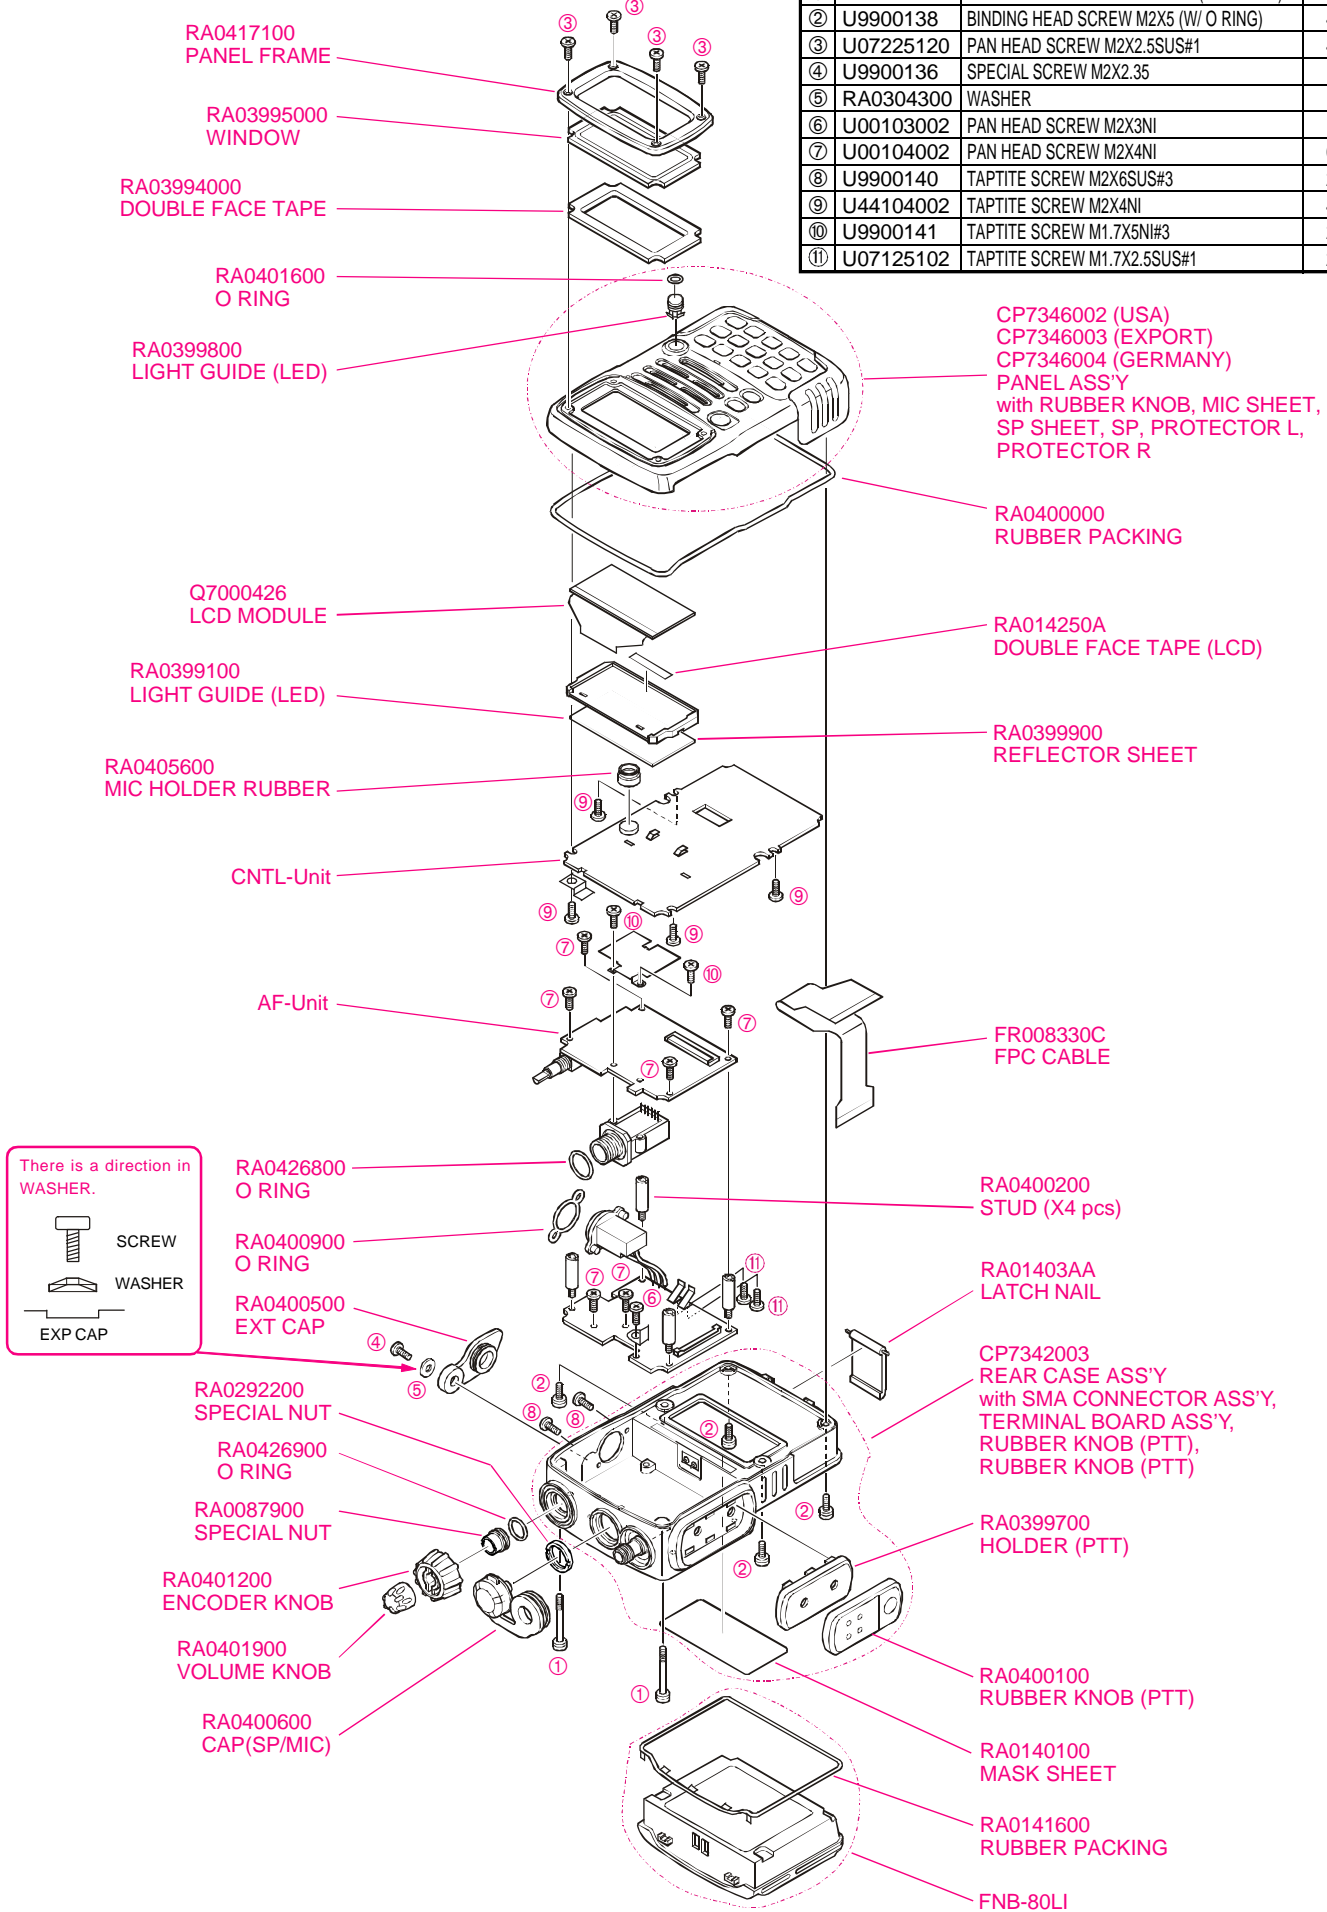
| ② | U9900138 | BINDING HEAD SCREW M2X5 (W/ O RING) |
|---|---|---|
| ③ | U07225120 | PAN HEAD SCREW M2X2.5SUS#1 |
| ④ | U9900136 | SPECIAL SCREW M2X2.35 |
| ⑤ | RA0304300 | WASHER |
| ⑥ | U00103002 | PAN HEAD SCREW M2X3NI |
| ⑦ | U00104002 | PAN HEAD SCREW M2X4NI |
| ⑧ | U9900140 | TAPTITE SCREW M2X6SUS#3 |
| ⑨ | U44104002 | TAPTITE SCREW M2X4NI |
| ⑩ | U9900141 | TAPTITE SCREW M1.7X5NI#3 |
| ⑪ | U07125102 | TAPTITE SCREW M1.7X2.5SUS#1 |

RA0417100
PANEL FRAME

RA03995000
WINDOW

RA03994000
DOUBLE FACE TAPE

RA0401600
O RING

RA0399800
LIGHT GUIDE (LED)

CP7346002 (USA)
CP7346003 (EXPORT)
CP7346004 (GERMANY)
PANEL ASS'Y
with RUBBER KNOB, MIC SHEET, SP SHEET, SP, PROTECTOR L, PROTECTOR R

RA0400000
RUBBER PACKING

Q7000426
LCD MODULE

RA014250A
DOUBLE FACE TAPE (LCD)

RA0399100
LIGHT GUIDE (LED)

RA0399900
REFLECTOR SHEET

RA0405600
MIC HOLDER RUBBER

CNTL-Unit

AF-Unit

FR008330C
FPC CABLE

There is a direction in WASHER.
SCREW
WASHER
EXP CAP

RA0426800
O RING

RA0400200
STUD (X4 pcs)

RA0400900
O RING

RA01403AA
LATCH NAIL

RA0400500
EXT CAP

CP7342003
REAR CASE ASS'Y
with SMA CONNECTOR ASS'Y, TERMINAL BOARD ASS'Y, RUBBER KNOB (PTT), RUBBER KNOB (PTT)

RA0292200
SPECIAL NUT

RA0426900
O RING

RA0087900
SPECIAL NUT

RA0399700
HOLDER (PTT)

RA0401200
ENCODER KNOB

RA0401900
VOLUME KNOB

RA0400100
RUBBER KNOB (PTT)

RA0400600
CAP(SP/MIC)

RA0140100
MASK SHEET

RA0141600
RUBBER PACKING

FNB-80LI